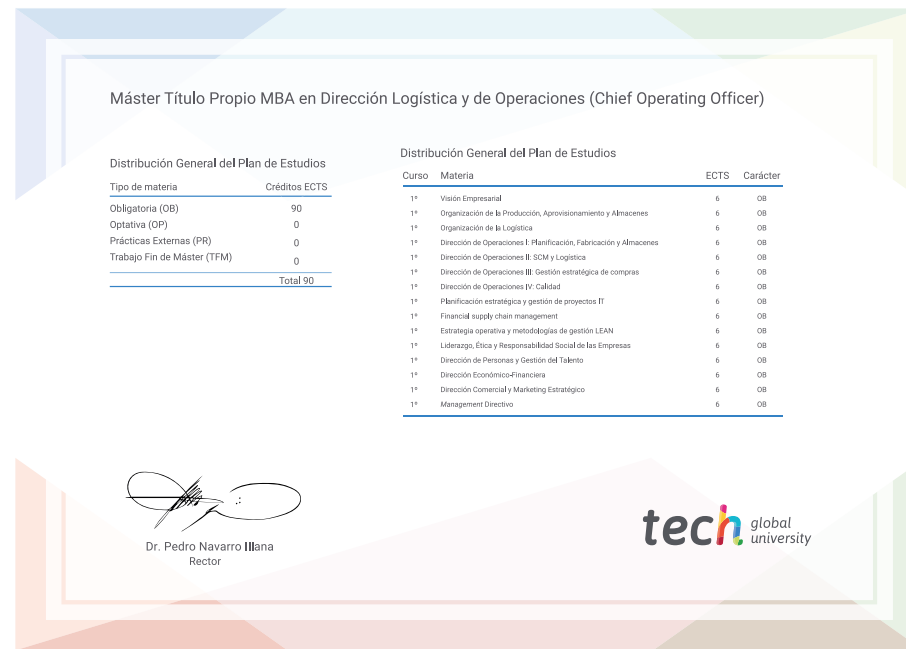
Máster Título Propio MBA en Dirección Logística y de Operaciones (Chief Operating Officer)

Distribución General del Plan de Estudios

| Tipo de materia | Créditos ECTS |
|---|---|
| Obligatoria (OB) | 90 |
| Optativa (OP) | 0 |
| Prácticas Externas (PR) | 0 |
| Trabajo Fin de Máster (TFM) | 0 |
| | Total 90 |

Distribución General del Plan de Estudios

| Curso | Materia | ECTS | Carácter |
|---|---|---|---|
| 1º | Visión Empresarial | 6 | OB |
| 1º | Organización de la Producción, Aprovisionamiento y Almacenes | 6 | OB |
| 1º | Organización de la Logística | 6 | OB |
| 1º | Dirección de Operaciones I: Planificación, Fabricación y Almacenes | 6 | OB |
| 1º | Dirección de Operaciones II: SCM y Logística | 6 | OB |
| 1º | Dirección de Operaciones III: Gestión estratégica de compras | 6 | OB |
| 1º | Dirección de Operaciones IV: Calidad | 6 | OB |
| 1º | Planificación estratégica y gestión de proyectos IT | 6 | OB |
| 1º | Financial supply chain management | 6 | OB |
| 1º | Estrategia operativa y metodologías de gestión LEAN | 6 | OB |
| 1º | Liderazgo, Ética y Responsabilidad Social de las Empresas | 6 | OB |
| 1º | Dirección de Personas y Gestión del Talento | 6 | OB |
| 1º | Dirección Económico-Financiera | 6 | OB |
| 1º | Dirección Comercial y Marketing Estratégico | 6 | OB |
| 1º | Management Directivo | 6 | OB |

Dr. Pedro Navarro Illana
Rector

tech global university